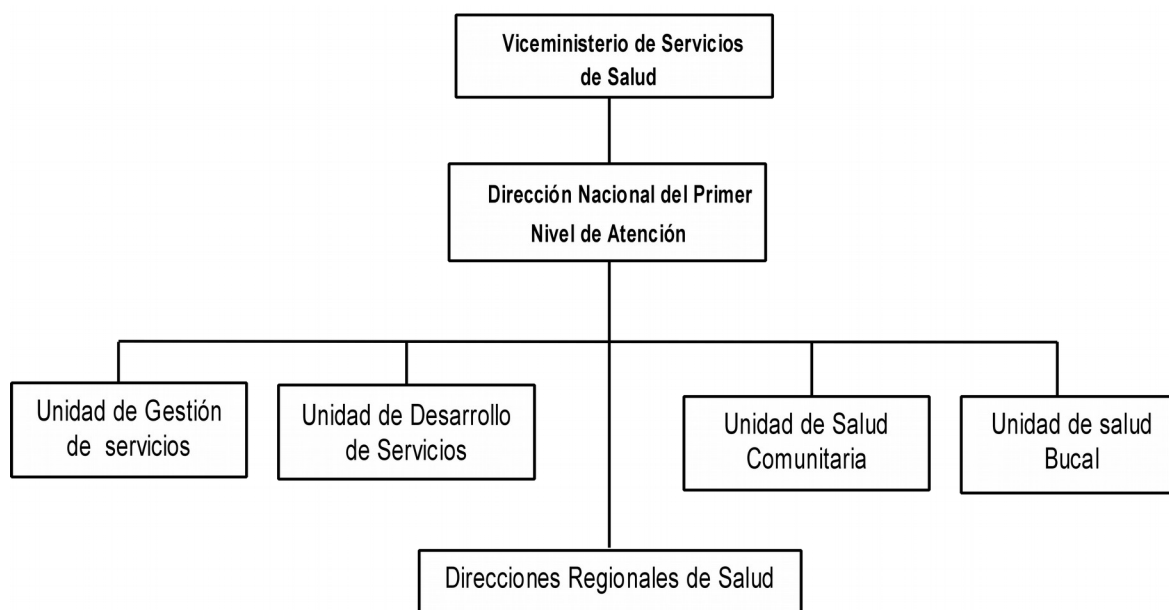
Viceministerio de Servicios de Salud

Dirección Nacional del Primer Nivel de Atención

Unidad de Gestión de servicios

Unidad de Desarrollo de Servicios

Unidad de Salud Comunitaria

Unidad de salud Bucal

Direcciones Regionales de Salud